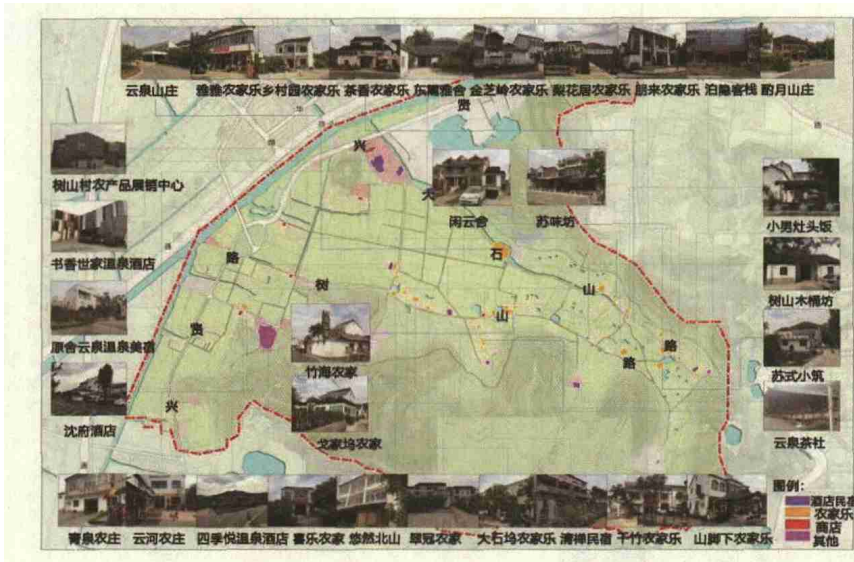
云泉山庄 猫猫农家乐 乡村园农家乐 茶香农家乐 东篱雅舍 金芝岭农家乐 梨花居农家乐 望来农家乐 泊隐客栈 韵月山庄

树山村农产品展销中心

书香世家温泉酒店

原舍云泉温泉美宿

沈府酒店

兴 贤 路 树 石 山 路 兴 贤 树 山 路

闲云舍 苏味坊

竹海农家

戈家坞农家

小男灶头饭

树山木桶坊

苏式小筑

云泉茶社

青泉农庄 云河农庄 四季悦温泉酒店 善乐农家 悠然北山 翠冠农家 大石坞农家乐 清禅民宿 千竹农家乐 山脚下农家乐

图例:
酒店民宿
农家乐
商店
其他